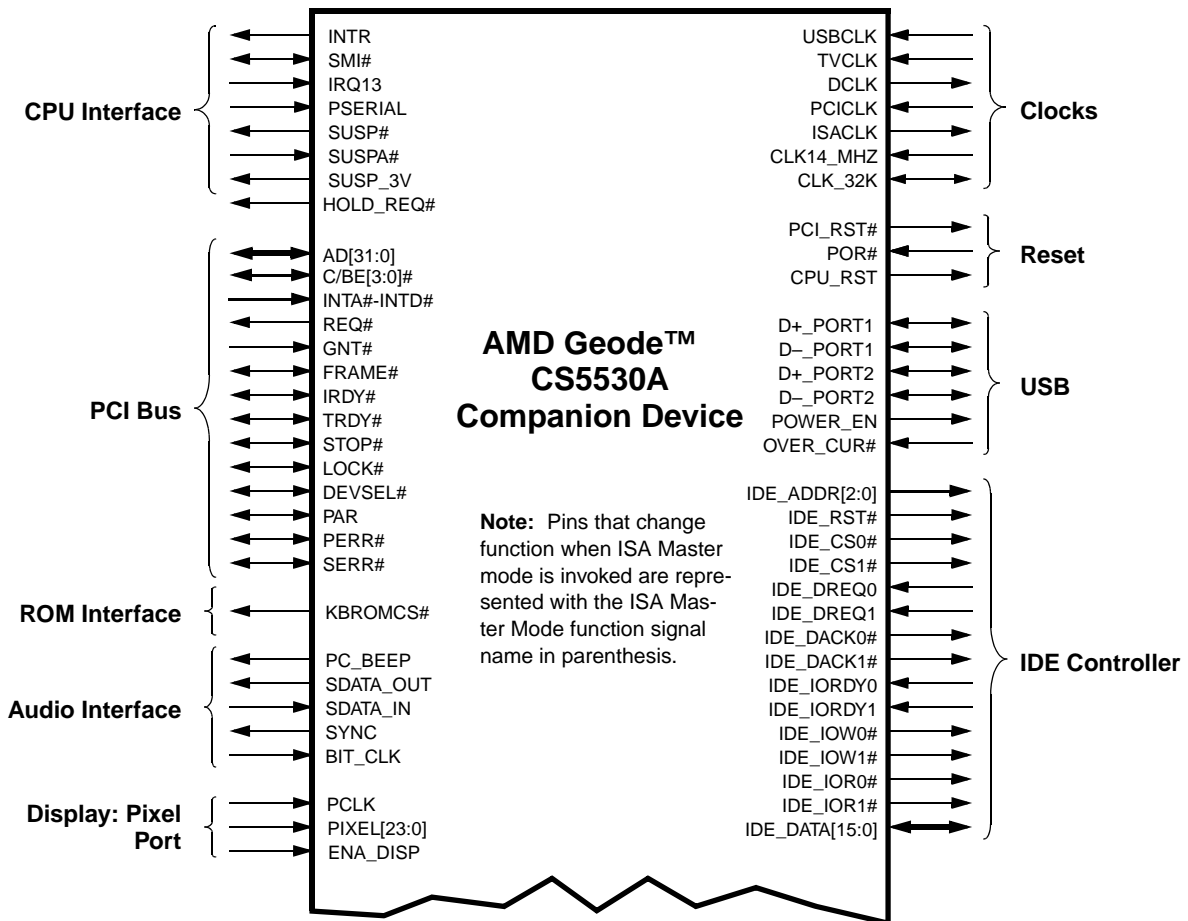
CPU Interface

INTR
SMI#
IRQ13
PSERIAL
SUSP#
SUSPA#
SUSP_3V
HOLD_REQ#

PCI Bus

AD[31:0]
C/BE[3:0]#
INTA#-INTD#
REQ#
GNT#
FRAME#
IRDY#
TRDY#
STOP#
LOCK#
DEVSEL#
PAR
PERR#
SERR#

ROM Interface

KBROMCS#

Audio Interface

PC_BEEP
SDATA_OUT
SDATA_IN
SYNC
BIT_CLK

Display: Pixel Port

PCLK
PIXEL[23:0]
ENA_DISP

AMD Geode™ CS5530A Companion Device

Note: Pins that change function when ISA Master mode is invoked are represented with the ISA Master Mode function signal name in parenthesis.

USBCLK
TVCLK
DCLK
PCICLK
ISACLK
CLK14_MHZ
CLK_32K

Clocks

PCI_RST#
POR#
CPU_RST

Reset

D+_PORT1
D–_PORT1
D+_PORT2
D–_PORT2
POWER_EN
OVER_CUR#

USB

IDE_ADDR[2:0]
IDE_RST#
IDE_CS0#
IDE_CS1#
IDE_DREQ0
IDE_DREQ1
IDE_DACK0#
IDE_DACK1#
IDE_IORDY0
IDE_IORDY1
IDE_IOW0#
IDE_IOW1#
IDE_IOR0#
IDE_IOR1#
IDE_DATA[15:0]

IDE Controller